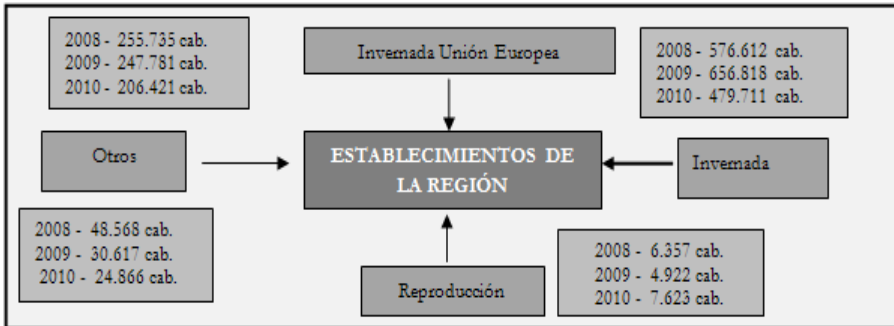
2008 - 255.735 cab.
2009 - 247.781 cab.
2010 - 206.421 cab.

Invernada Unión Europea

2008 - 576.612 cab.
2009 - 656.818 cab.
2010 - 479.711 cab.

Otros

ESTABLECIMIENTOS DE LA REGIÓN

Invernada

2008 - 48.568 cab.
2009 - 30.617 cab.
2010 - 24.866 cab.

Reproducción

2008 - 6.357 cab.
2009 - 4.922 cab.
2010 - 7.623 cab.